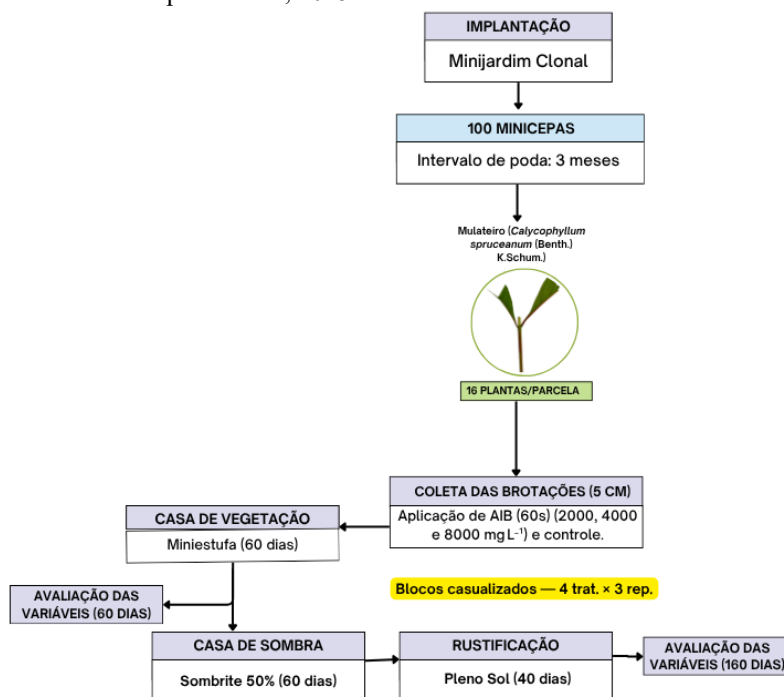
IMPLANTAÇÃO
Minijardim Clonal

100 MINICEPAS
Intervalo de poda: 3 meses

Mulateiro (*Calycophyllum spruceanum* (Benth.) K.Schum.)

16 PLANTAS/PARCELA

COLETA DAS BROTAÇÕES (5 CM)
Aplicação de AIB (60s) (2000, 4000 e 8000 mg $L^{-1}$) e controle.

CASA DE VEGETAÇÃO
Miniestufa (60 dias)

AVALIAÇÃO DAS VARIÁVEIS (60 DIAS)

Blocos casualizados — 4 trat. × 3 rep.

CASA DE SOMBRA
Sombrite 50% (60 dias)

RUSTIFICAÇÃO
Pleno Sol (40 dias)

AVALIAÇÃO DAS VARIÁVEIS (160 DIAS)